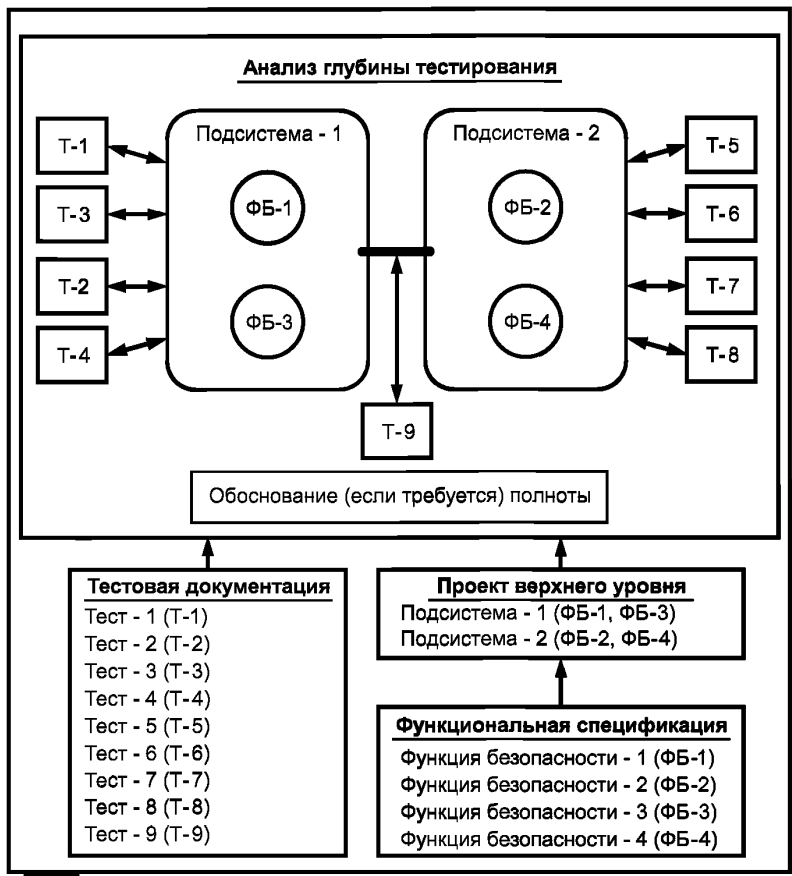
Анализ глубины тестирования

Т-1
Т-3
Т-2
Т-4

Подсистема - 1
ФБ-1
ФБ-3

Подсистема - 2
ФБ-2
ФБ-4

Т-5
Т-6
Т-7
Т-8

Т-9

Обоснование (если требуется) полноты

Тестовая документация
Тест - 1 (Т-1)
Тест - 2 (Т-2)
Тест - 3 (Т-3)
Тест - 4 (Т-4)
Тест - 5 (Т-5)
Тест - 6 (Т-6)
Тест - 7 (Т-7)
Тест - 8 (Т-8)
Тест - 9 (Т-9)

Проект верхнего уровня
Подсистема - 1 (ФБ-1, ФБ-3)
Подсистема - 2 (ФБ-2, ФБ-4)

Функциональная спецификация
Функция безопасности - 1 (ФБ-1)
Функция безопасности - 2 (ФБ-2)
Функция безопасности - 3 (ФБ-3)
Функция безопасности - 4 (ФБ-4)